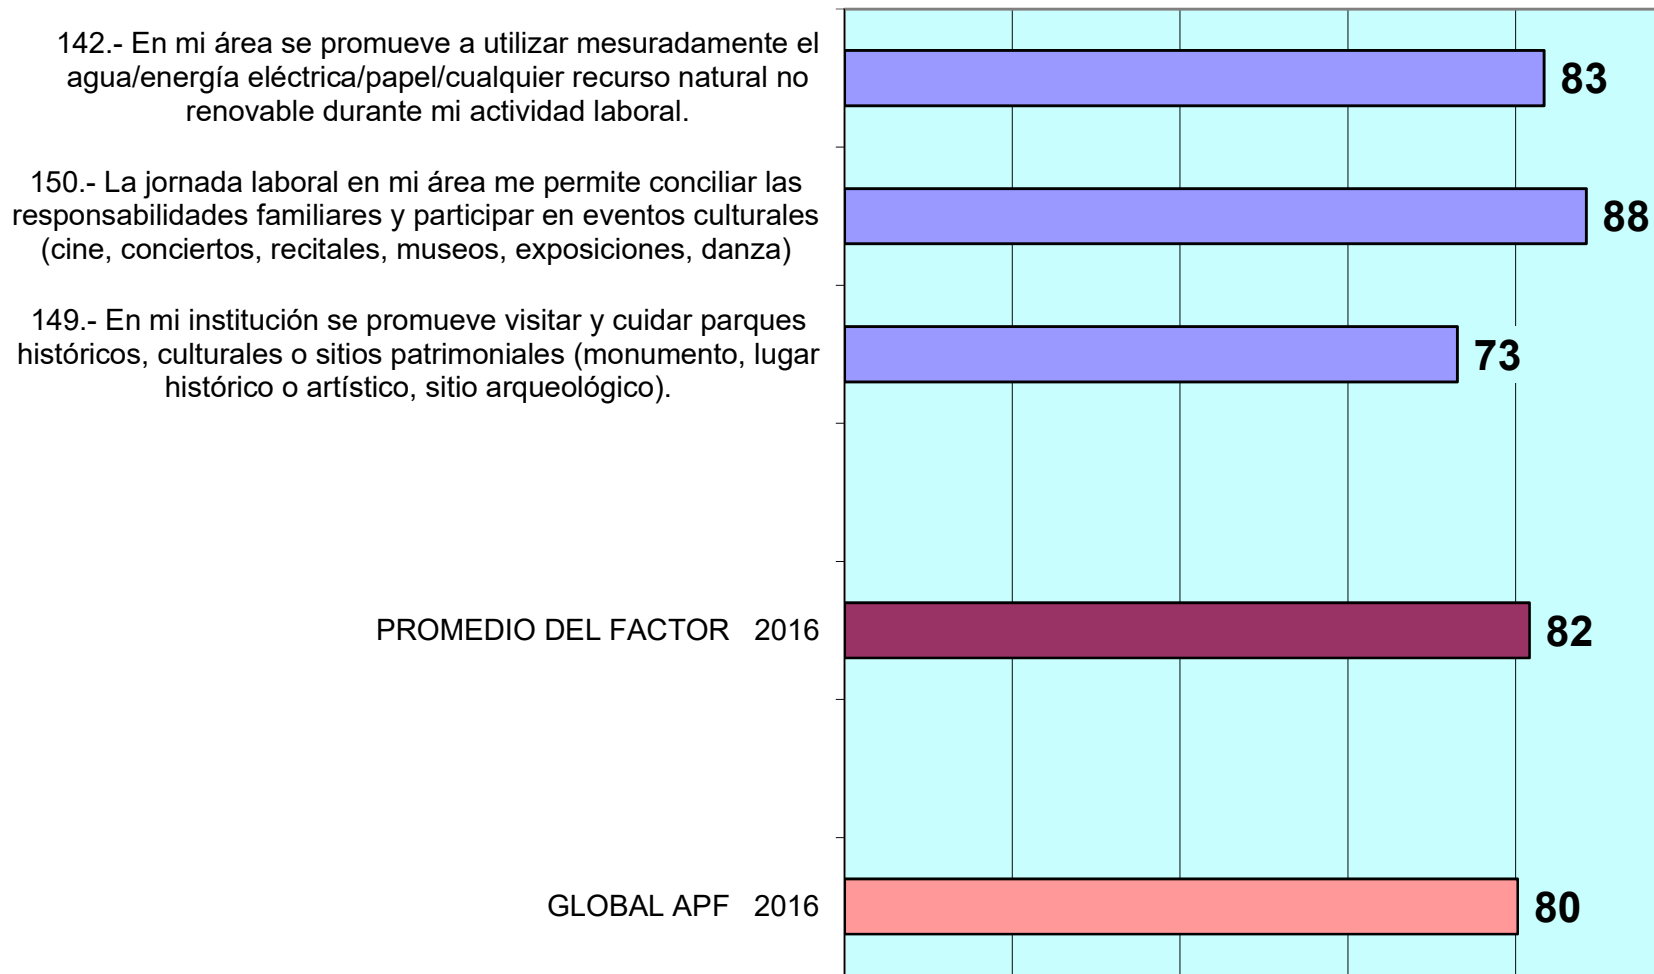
142.- En mi área se promueve a utilizar mesuradamente el agua/energía eléctrica/papel/cualquier recurso natural no renovable durante mi actividad laboral.

83

150.- La jornada laboral en mi área me permite conciliar las responsabilidades familiares y participar en eventos culturales (cine, conciertos, recitales, museos, exposiciones, danza)

88

149.- En mi institución se promueve visitar y cuidar parques históricos, culturales o sitios patrimoniales (monumento, lugar histórico o artístico, sitio arqueológico).

73

PROMEDIO DEL FACTOR 2016

82

GLOBAL APF 2016

80